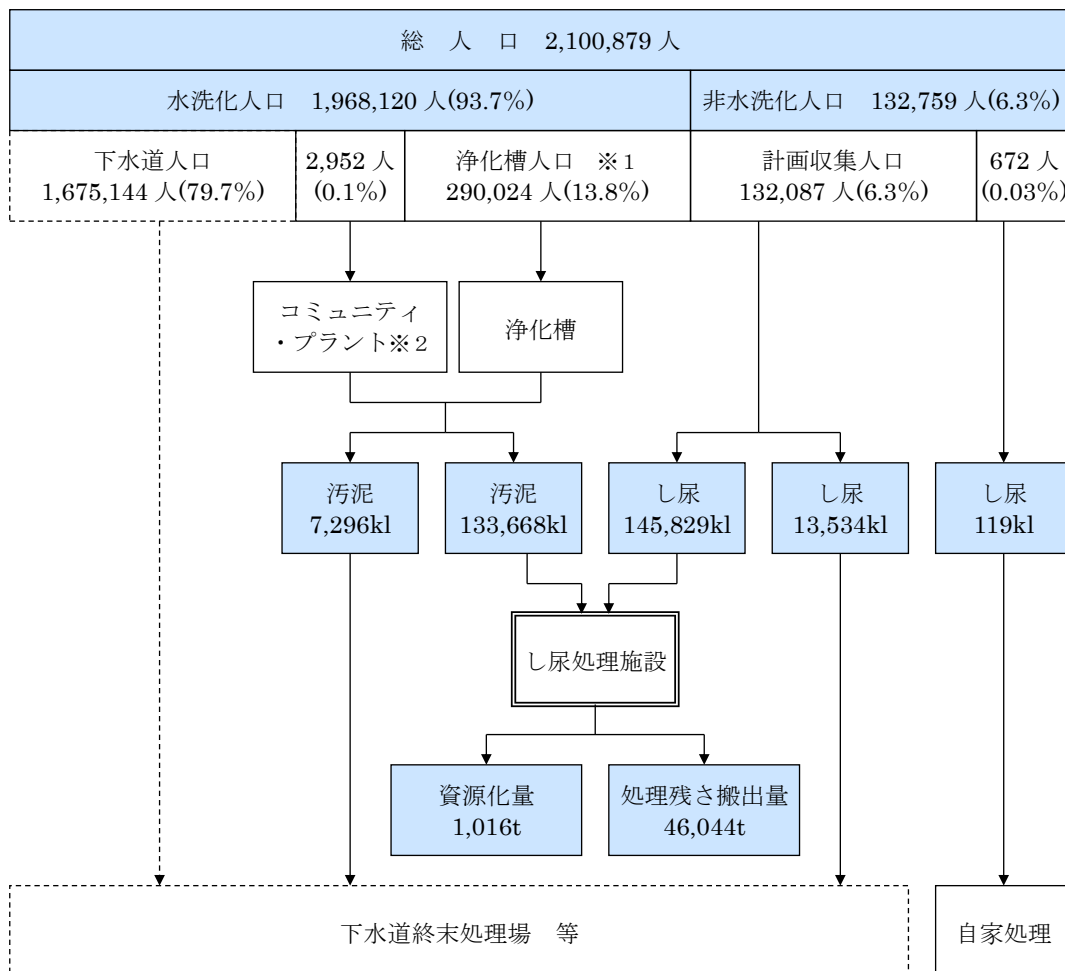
総　人　口　2,100,879 人

水洗化人口　1,968,120 人(93.7%)

非水洗化人口　132,759 人(6.3%)

下水道人口
1,675,144 人(79.7%)

2,952 人
(0.1%)

浄化槽人口　※1
290,024 人(13.8%)

計画収集人口
132,087 人(6.3%)

672 人
(0.03%)

コミュニティ
・プラント※2

浄化槽

汚泥
7,296kl

汚泥
133,668kl

し尿
145,829kl

し尿
13,534kl

し尿
119kl

し尿処理施設

資源化量
1,016t

処理残さ搬出量
46,044t

下水道終末処理場　等

自家処理